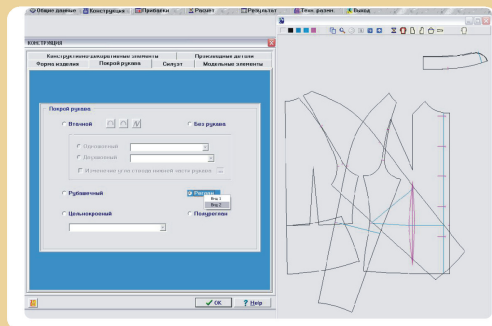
Обмер данные | Конструкция | Прибавки | Расчет | Результат | Тех. размн. | Выход

КОНСТРУКЦИЯ

Конструктивно-декоративные элементы | Производные детали
Форма изделия | Покрой рукава | Силуэт | Модельные элементы

Покрой рукава

Втачной

Без рукава

Одношовный

Двухшовный

Использовать угол ската плечевой нитки рукава

Рубашечный

Реглан

Вид 1

Вид 2

Цельнокроеный

Полуреглан

OK

? Help